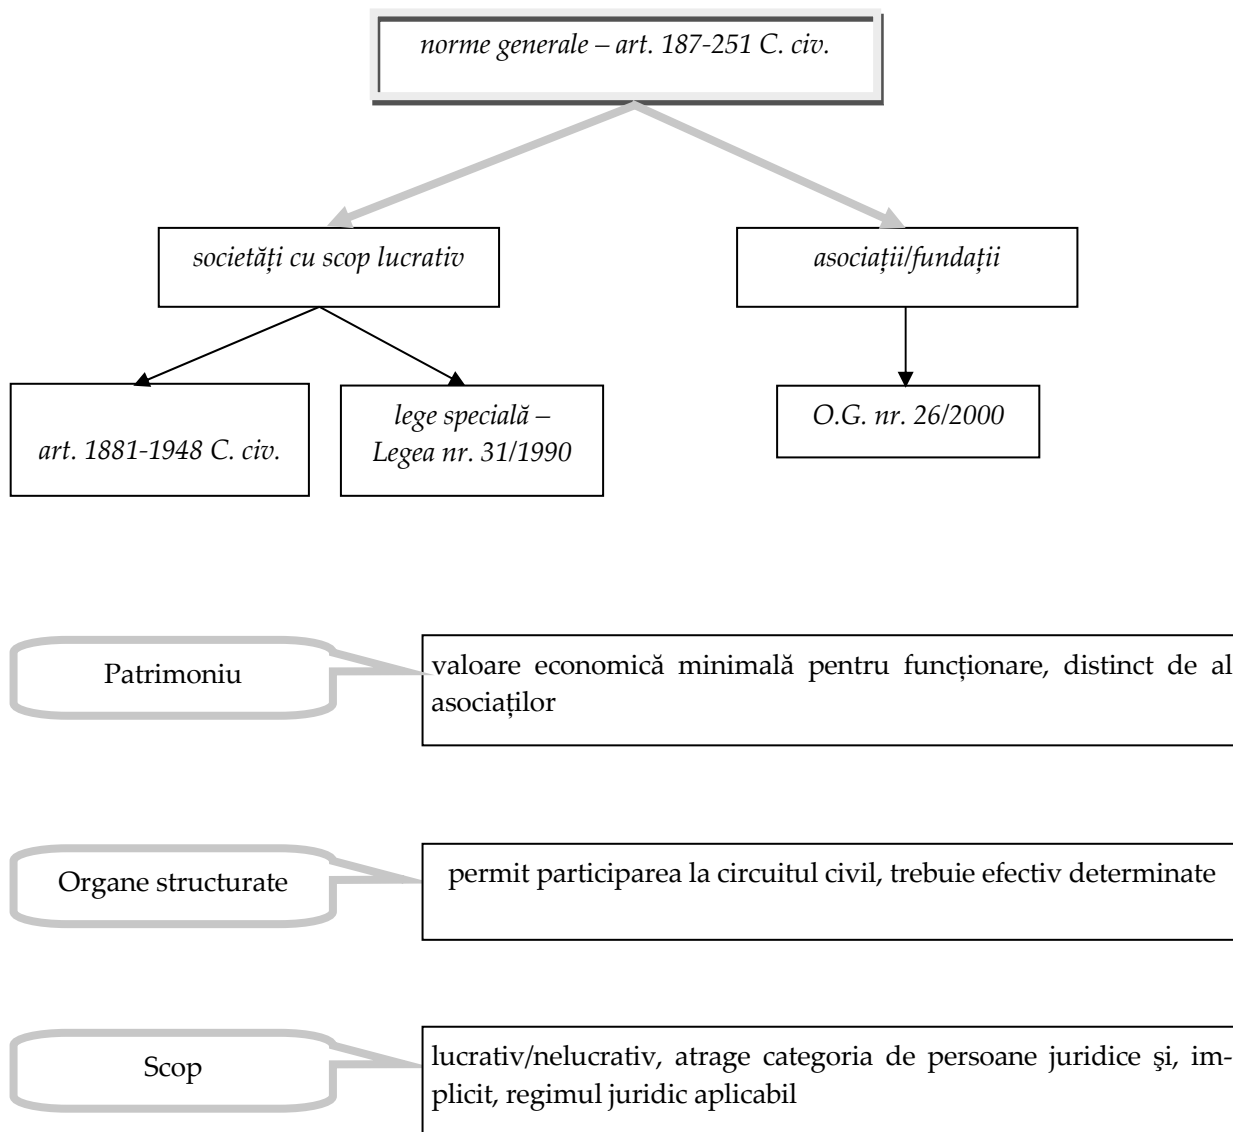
norme generale – art. 187-251 C. civ.

societăți cu scop lucrativ

asociații/fundații

art. 1881-1948 C. civ.

lege specială – Legea nr. 31/1990

O.G. nr. 26/2000

Patrimoniu

valoare economică minimală pentru funcționare, distinct de al asociaților

Organe structurate

permit participarea la circuitul civil, trebuie efectiv determinate

Scop

lucrativ/nelucrativ, atrage categoria de persoane juridice şi, implicit, regimul juridic aplicabil